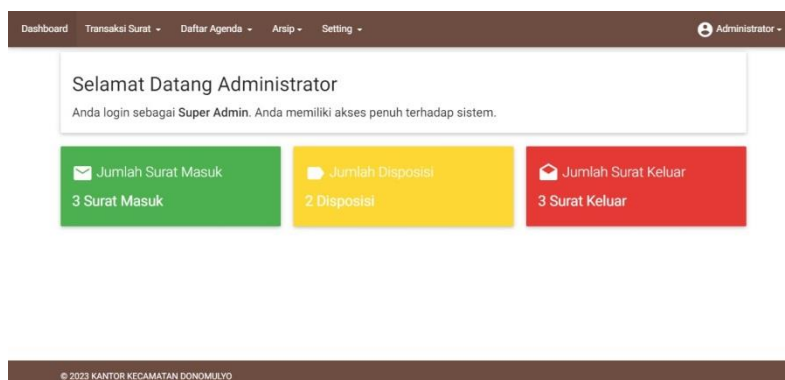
Dashboard Transaksi Surat ▾ Daftar Agenda ▾ Arsip ▾ Setting ▾ Administrator ▾

Selamat Datang Administrator

Anda login sebagai **Super Admin**. Anda memiliki akses penuh terhadap sistem.

Jumlah Surat Masuk
3 Surat Masuk

Jumlah Disposisi
2 Disposisi

Jumlah Surat Keluar
3 Surat Keluar

© 2023 KANTOR KECAMATAN DONOMULYO